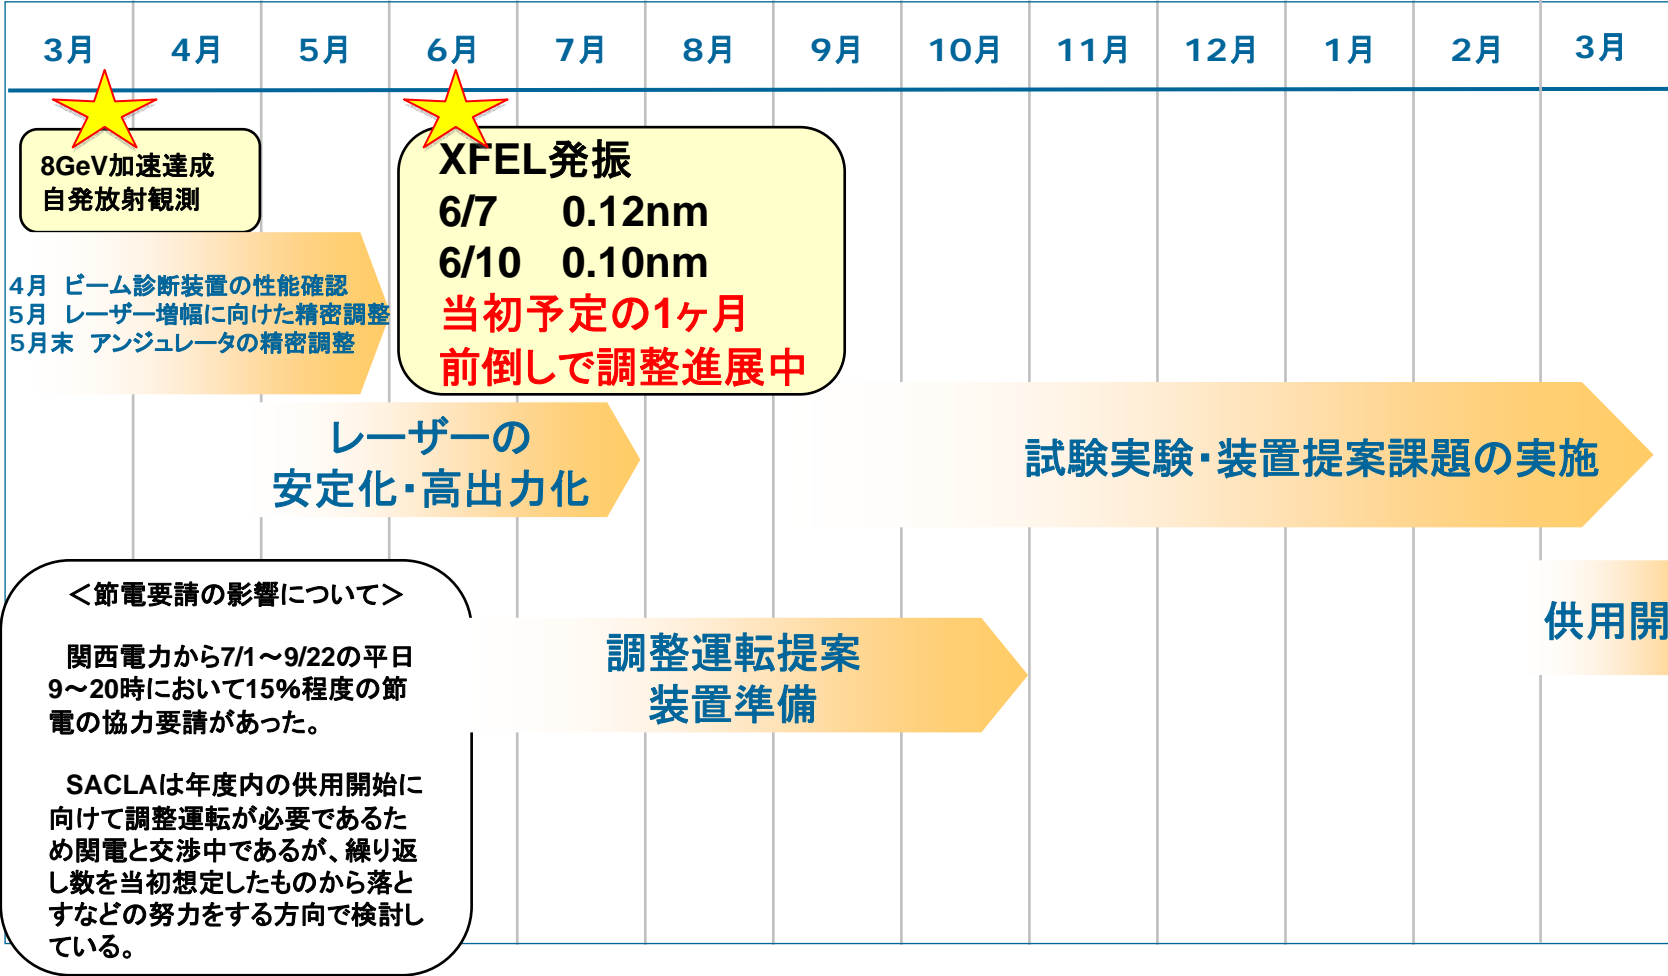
| 3月 | 4月 | 5月 | 6月 | 7月 | 8月 | 9月 | 10月 | 11月 | 12月 | 1月 | 2月 | 3月 |
|---|---|---|---|---|---|---|---|---|---|---|---|---|

8GeV加速達成
自発放射観測

4月 ビーム診断装置の性能確認
5月 レーザー増幅に向けた精密調整
5月末 アンジュレータの精密調整

XFEL発振
6/7 0.12nm
6/10 0.10nm
当初予定の1ヶ月
前倒しで調整進展中

レーザーの
安定化・高出力化

試験実験・装置提案課題の実施

供用開

＜節電要請の影響について＞

関西電力から7/1～9/22の平日9～20時において15%程度の節電の協力要請があった。

SACLAは年度内の供用開始に向けて調整運転が必要であるため関電と交渉中であるが、繰り返し数を当初想定したものから落とすなどの努力をする方向で検討している。

調整運転提案
装置準備